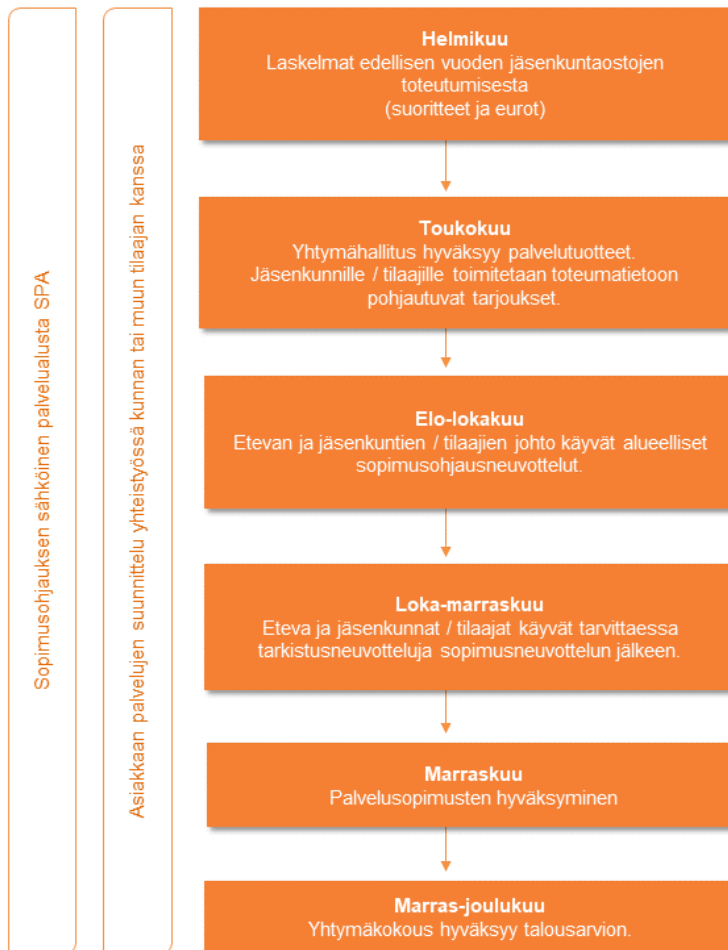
Sopimusohjauksen sähköinen palvelualusta SPA

Asiakkaan palvelujen suunnittelu yhteistyössä kunnan tai muun tilaajan kanssa

Helmikuu
Laskelmat edellisen vuoden jäsenkuntaostojen toteutumisesta (suoritteet ja eurot)

Toukokuu
Yhtymähallitus hyväksyy palvelutuotteet. Jäsenkunnille / tilaajille toimitetaan toteumatietoon pohjautuvat tarjoukset.

Elo-lokakuu
Etevan ja jäsenkuntien / tilaajien johto käyvät alueelliset sopimusohjausneuvottelut.

Loka-marraskuu
Eteva ja jäsenkunnat / tilaajat käyvät tarvittaessa tarkistusneuvotteluja sopimusneuvottelun jälkeen.

Marraskuu
Palvelusopimusten hyväksyminen

Marras-joulukuu
Yhtymäkokous hyväksyy talousarvion.